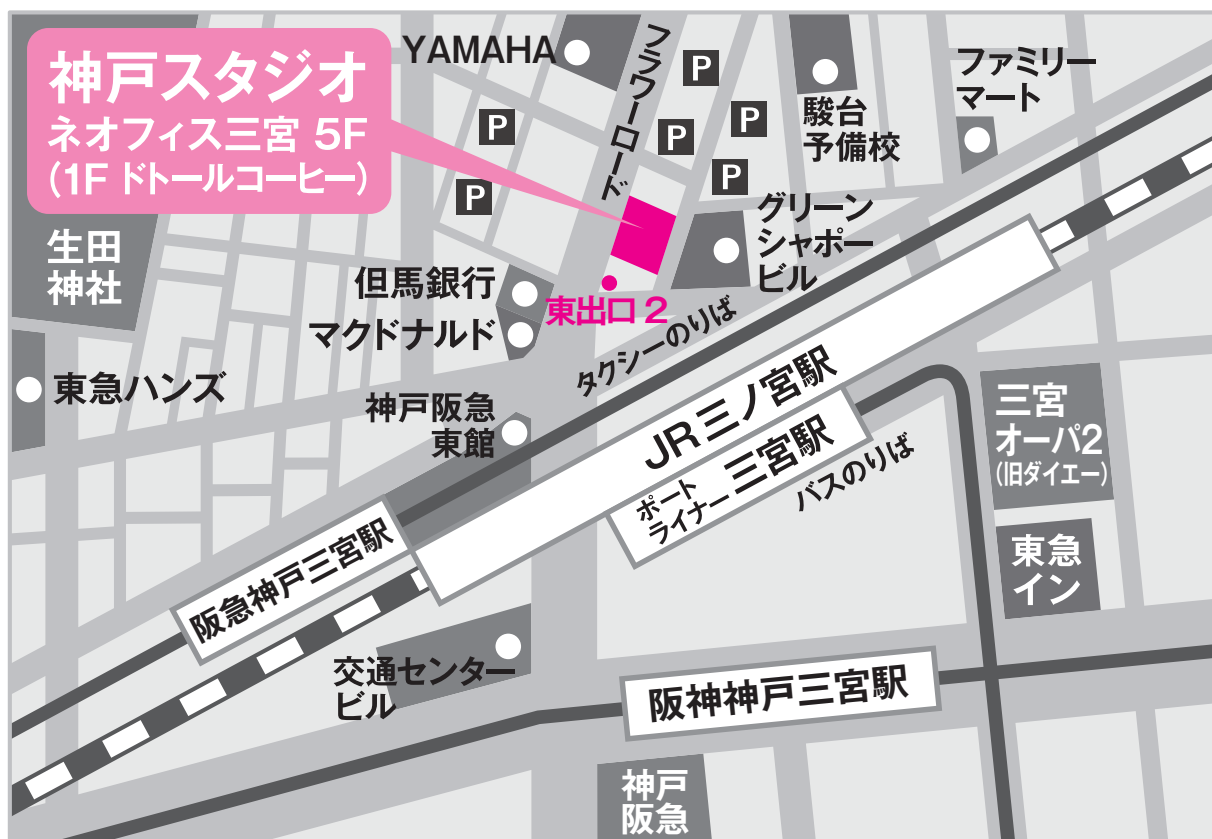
神戸スタジオ
ネオフィス三宮 5F
(1F ドトールコーヒー)

YAMAHA

フラワーロード

P

P

P

P

P

P

P

駿台
予備校

ファミリーマート

生田
神社

グリーンシャポービル

但馬銀行

東出口２

マクドナルド

タクシーのりば

東急ハンズ

JR三ノ宮駅

三宮
オーパ2
(旧ダイエー)

神戸阪急
東館

ポートライナー 三宮駅

バスのりば

阪急神戸三宮駅

東急
イン

交通センタービル

阪神神戸三宮駅

神戸
阪急